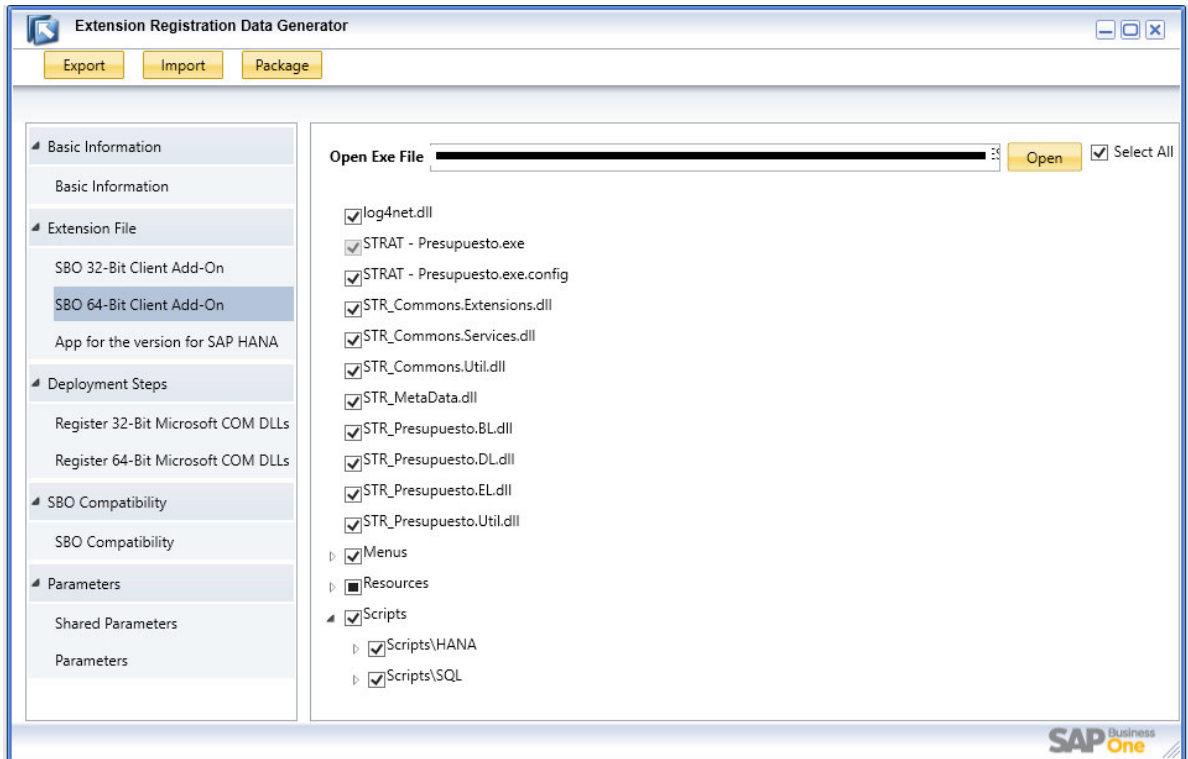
Extension Registration Data Generator

Export Import Package

Basic Information
Basic Information
Extension File
SBO 32-Bit Client Add-On
SBO 64-Bit Client Add-On
App for the version for SAP HANA
Deployment Steps
Register 32-Bit Microsoft COM DLLs
Register 64-Bit Microsoft COM DLLs
SBO Compatibility
SBO Compatibility
Parameters
Shared Parameters
Parameters

Open Exe File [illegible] Open Select All

log4net.dll
STRAT - Presupuesto.exe
STRAT - Presupuesto.exe.config
STR_Commons.Extensions.dll
STR_Commons.Services.dll
STR_Commons.Util.dll
STR_MetaData.dll
STR_Presupuesto.BL.dll
STR_Presupuesto.DL.dll
STR_Presupuesto.EL.dll
STR_Presupuesto.Util.dll
Menus
Resources
Scripts
Scripts\HANA
Scripts\SQL

SAP Business One